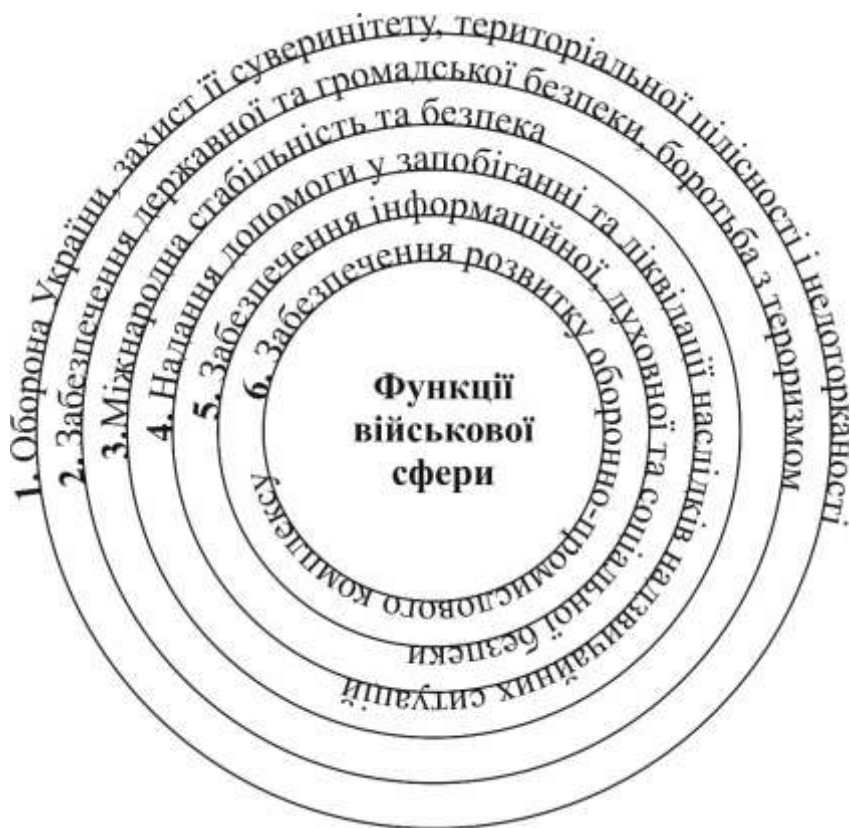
Функції військової сфери

1. Оборона України, захист її суверинітету, територіальної цілісності і недоторканості

2. Забезпечення державної та громадської безпеки, боротьба з тероризмом

3.Міжнародна стабільність та безпека

4. Надання допомоги у запобіганні та ліквідації наслідків надзвичайних ситуацій

5. Забезпечення інформаційної, духовної та соціальної безпеки

6. Забезпечення розвитку оборонно-промислового комплексу